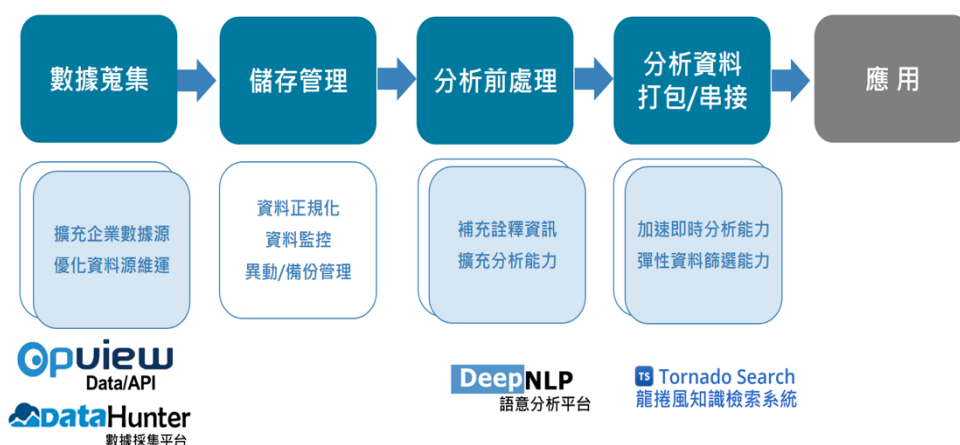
數據蒐集

儲存管理

分析前處理

分析資料
打包/串接

應 用

擴充企業數據源
優化資料源維運

資料正規化
資料監控
異動/備份管理

補充詮釋資訊
擴充分析能力

加速即時分析能力
彈性資料篩選能力

Opview
Data/API

dataHunter
數據採集平台

DeepNLP
語意分析平台

TS Tornado Search
龍捲風知識檢索系統